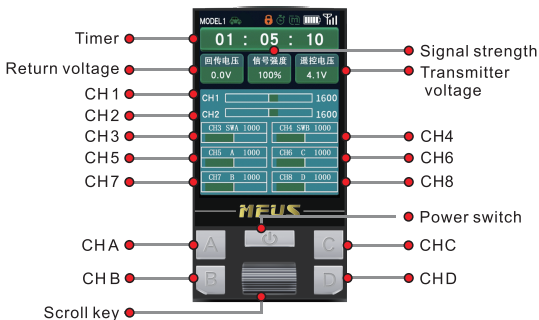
MODEL1

01 : 05 : 10

回传电压
0.0V

信号强度
100%

遥控电压
4.1V

CH1 1600
CH2 1600
CH3 SWA 1000
CH4 SWB 1000
CH5 A 1000
CH6 C 1000
CH7 B 1000
CH8 D 1000

MFUS

A
B
C
D

Timer
Return voltage
CH1
CH2
CH3
CH5
CH7
CHA
CHB
Scroll key
Signal strength
Transmitter voltage
CH4
CH6
CH8
Power switch
CHC
CHD